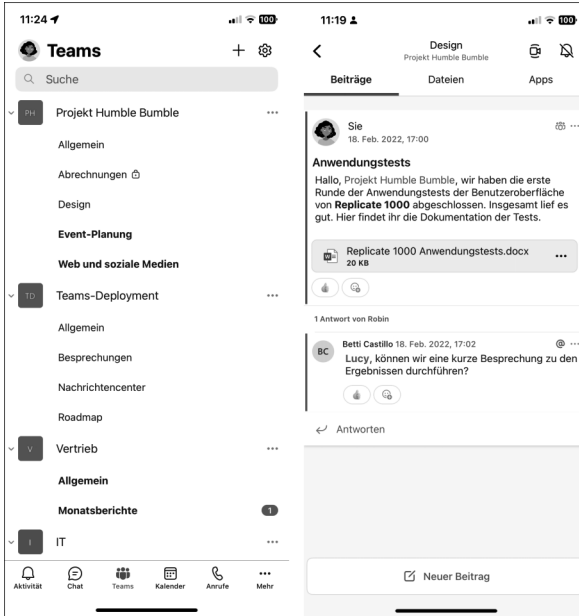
11:24

Teams

Suche

PH Projekt Humble Bumble

Allgemein

Abrechnungen

Design

Event-Planung

Web und soziale Medien

TD Teams-Deployment

Allgemein

Besprechungen

Nachrichtencenter

Roadmap

V Vertrieb

Allgemein

Monatsberichte 1

I IT

Aktivität Chat Teams Kalender Anrufe Mehr

11:19

Design
Projekt Humble Bumble

Beiträge Dateien Apps

Sie
18. Feb. 2022, 17:00

Anwendungstests

Hallo, Projekt Humble Bumble, wir haben die erste Runde der Anwendungstests der Benutzeroberfläche von **Replicate 1000** abgeschlossen. Insgesamt lief es gut. Hier findet ihr die Dokumentation der Tests.

Replicate 1000 Anwendungstests.docx
20 KB

1 Antwort von Robin

BC Betti Castillo 18. Feb. 2022, 17:02
Lucy, können wir eine kurze Besprechung zu den Ergebnissen durchführen?

Antworten

Neuer Beitrag